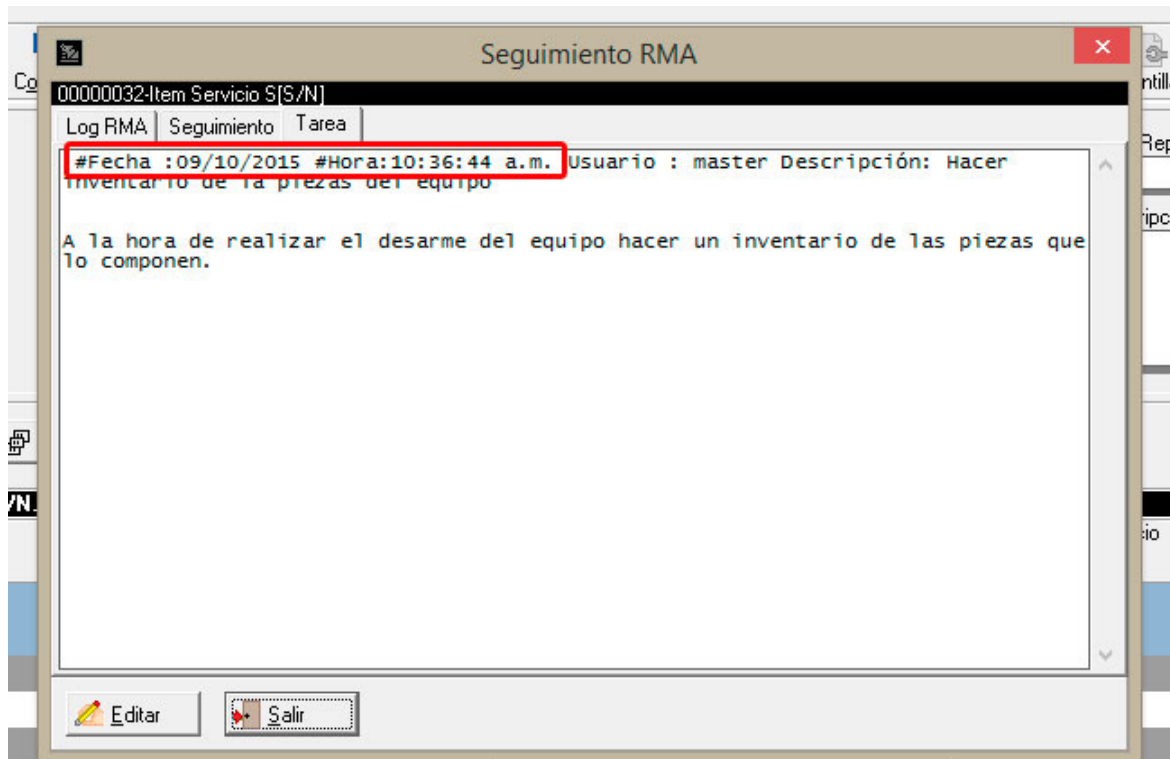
Seguimiento RMA

00000032-Item Servicio S[S/N]

Log RMA | Seguimiento | Tarea

#Fecha :09/10/2015 #Hora:10:36:44 a.m. Usuario : master Descripción: Hacer inventario de la piezas del equipo

A la hora de realizar el desarme del equipo hacer un inventario de las piezas que lo componen.

Editar

Salir

Co

ntill

Rep

ripc

/N.

io